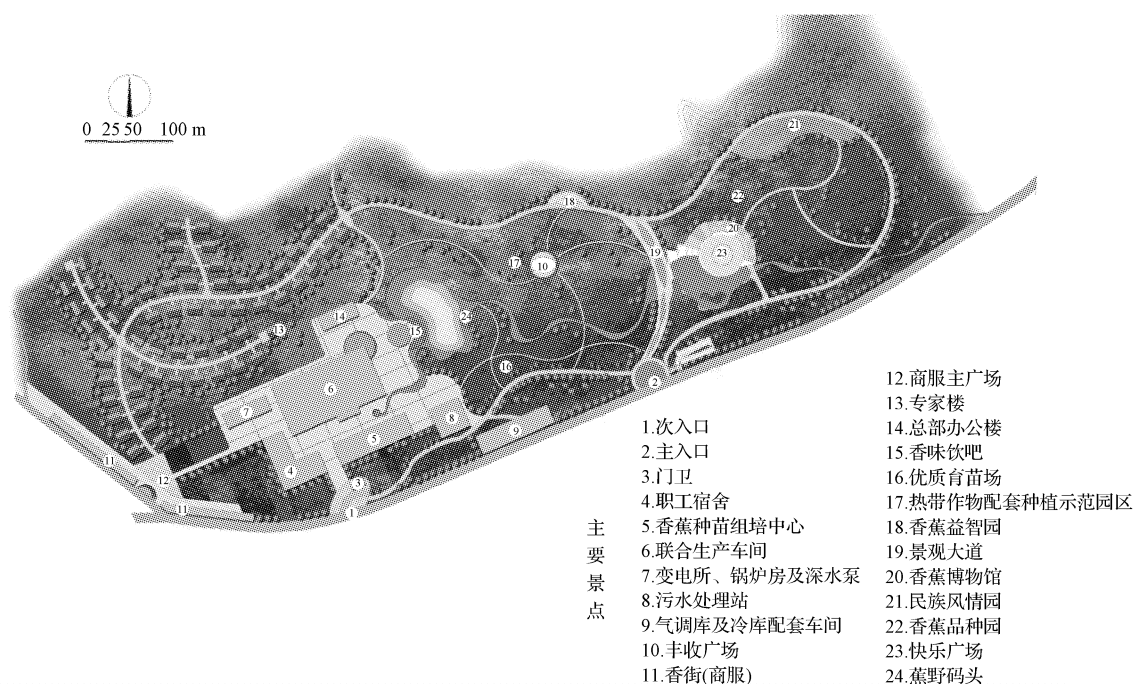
0 25 50 100 m

21
22
18
20
17 10
19
23
13
14
15
24
16
6
2
7
8
9
5
4
3
11
12
1
11

主要景点

1.次入口
2.主入口
3.门卫
4.职工宿舍
5.香蕉种苗组培中心
6.联合生产车间
7.变电所、锅炉房及深水泵
8.污水处理站
9.气调库及冷库配套车间
10.丰收广场
11.香街(商服)
12.商服主广场
13.专家楼
14.总部办公楼
15.香味饮吧
16.优质育苗场
17.热带作物配套种植示范园区
18.香蕉益智园
19.景观大道
20.香蕉博物馆
21.民族风情园
22.香蕉品种园
23.快乐广场
24.蕉野码头